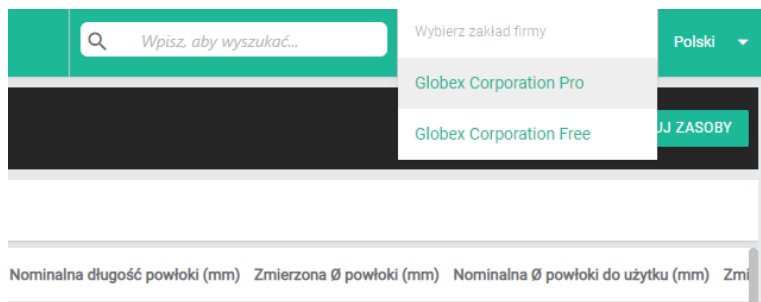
Wpisz, aby wyszukać...

Wybierz zakład firmy

Globex Corporation Pro

Globex Corporation Free

Polski

UJ ZASOBY

Nominalna długość powłoki (mm) Zmierzona Ø powłoki (mm) Nominalna Ø powłoki do użytku (mm) Zmi